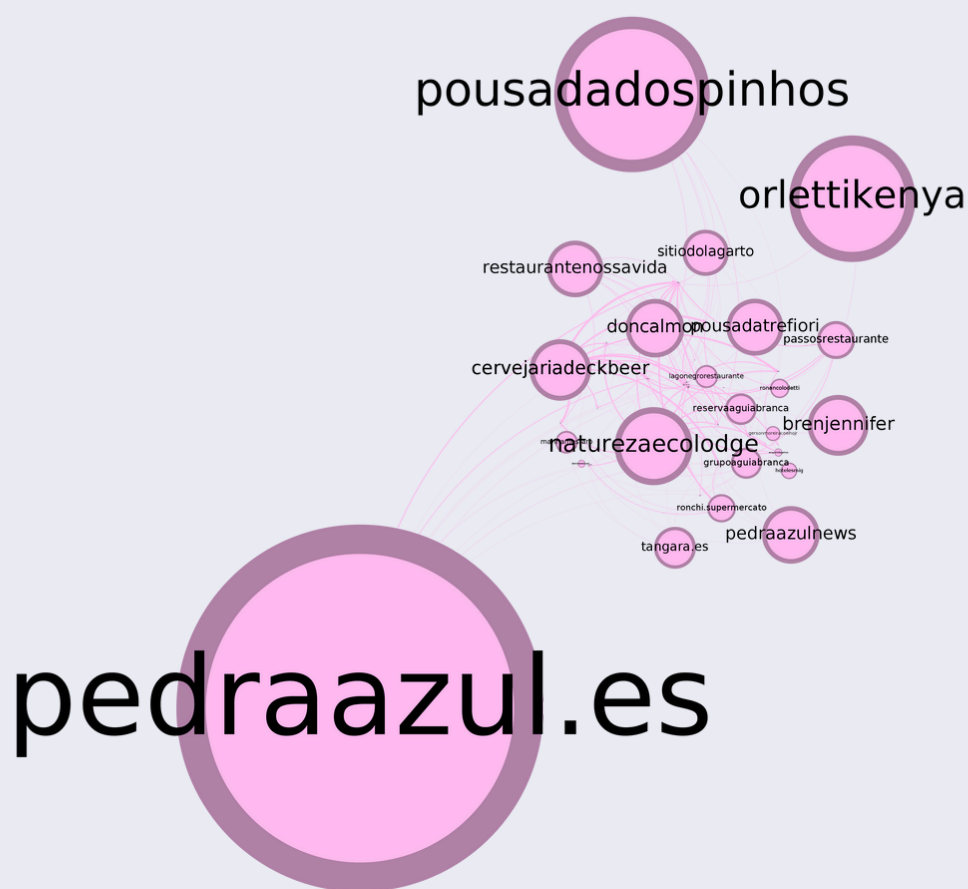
pousadadospinhos

orlettikenya

sitiodolagarto

restaurantenossavida

doncalmon

pousadatrefiori

passosrestaurante

cervejariadeckbeer

lagonegrorestaurante

ronencolodetti

reservaaguiabranca

brenjennifer

naturezaecolodge

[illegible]

grupoaguiabranca

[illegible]

ronchi.supermercato

pedraazulnews

tangara.es

pedraazul.es